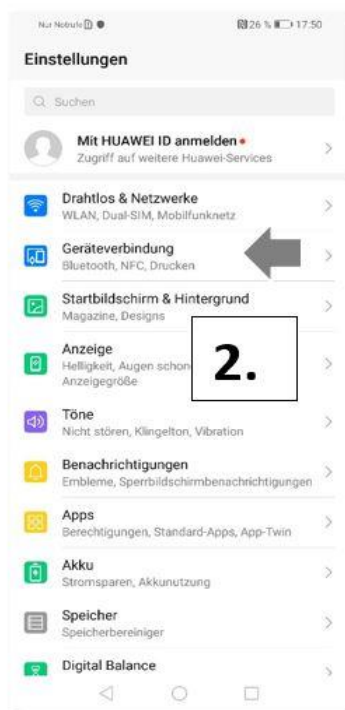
Nur Notrufe 26 % 17:50

Einstellungen

Q Suchen

Mit HUAWEI ID anmelden
Zugriff auf weitere Huawei-Services

Drahtlos & Netzwerke
WLAN, Dual-SIM, Mobilfunknetz

Geräteverbindung
Bluetooth, NFC, Drucken

Startbildschirm & Hintergrund
Magazine, Designs

Anzeige
Helligkeit, Augen schon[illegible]
Anzeigegröße

2.

Töne
Nicht stören, Klingelton, Vibration

Benachrichtigungen
Embleme, Sperrbildschirmbenachrichtigungen

Apps
Berechtigungen, Standard-Apps, App-Twin

Akku
Stromsparen, Akkunutzung

Speicher
Speicherbereiniger

Digital Balance